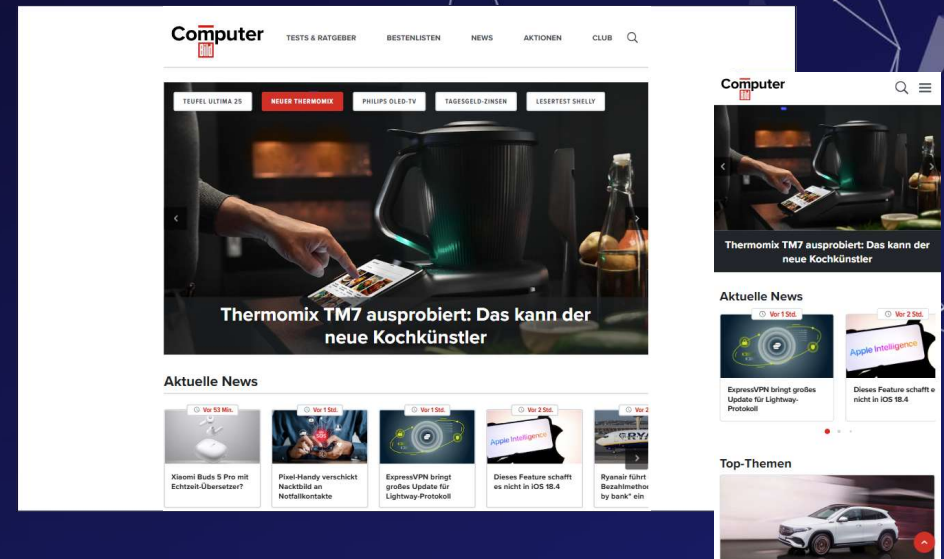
Computer Bild

TESTS & RATGEBER
BESTENLISTEN
NEWS
AKTIONEN
CLUB

TEUFEL ULTIMA 25
NEUER THERMOMIX
PHILIPS OLED-TV
TAGESGELD-ZINSEN
LESERTEST SHELLY

Thermomix TM7 ausprobiert: Das kann der neue Kochkünstler

Aktuelle News

Vor 53 Min.
Xiaomi Buds 5 Pro mit Echtzeit-Übersetzer?

Vor 1 Std.
Pixel-Handy verschickt Nacktbild an Notfallkontakte

Vor 1 Std.
ExpressVPN bringt großes Update für Lightway-Protokoll

Vor 2 Std.
Dieses Feature schafft es nicht in iOS 18.4

Vor 2
Ryanair führt Bezahlmetho by bank" ein

Computer Bild

Thermomix TM7 ausprobiert: Das kann der neue Kochkünstler

Aktuelle News

Vor 1 Std.
ExpressVPN bringt großes Update für Lightway-Protokoll

Vor 2 Std.
Dieses Feature schafft e nicht in iOS 18.4

Top-Themen